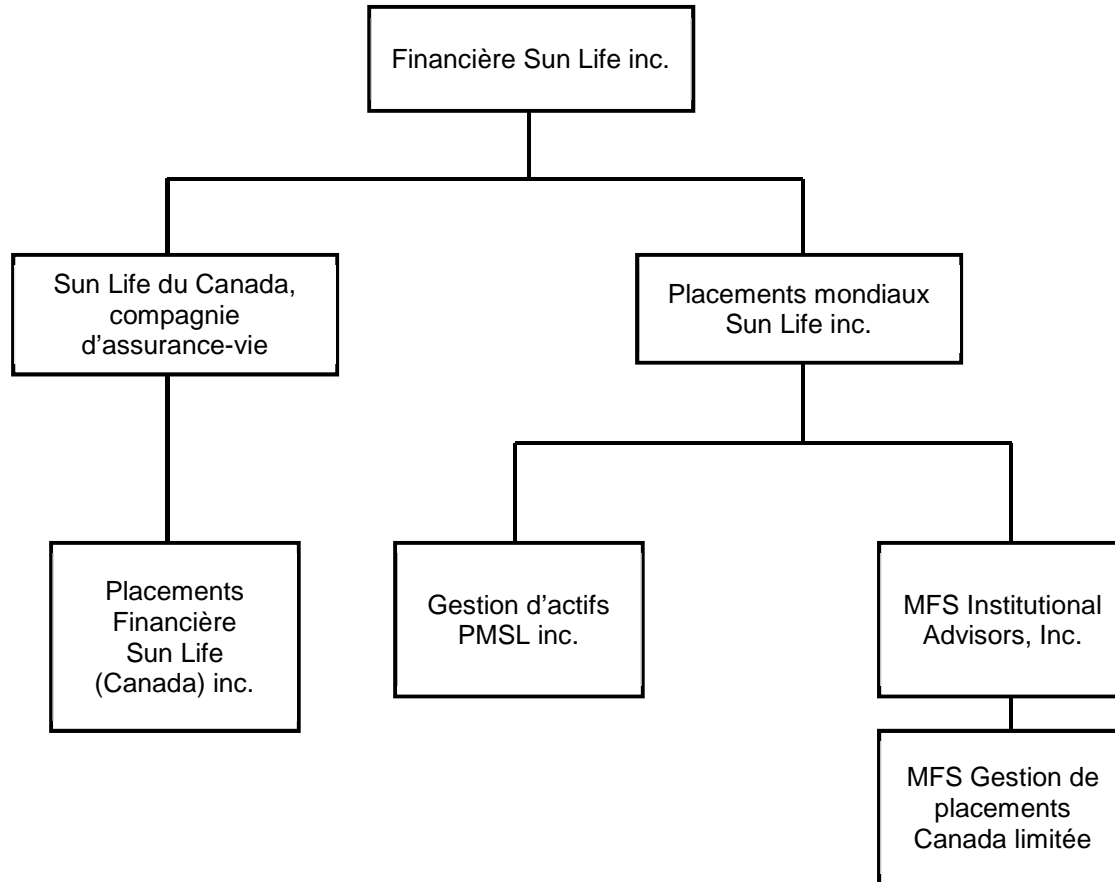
Financière Sun Life inc.

Sun Life du Canada, compagnie d'assurance-vie

Placements mondiaux Sun Life inc.

Placements Financière Sun Life (Canada) inc.

Gestion d'actifs PMSL inc.

MFS Institutional Advisors, Inc.

MFS Gestion de placements Canada limitée